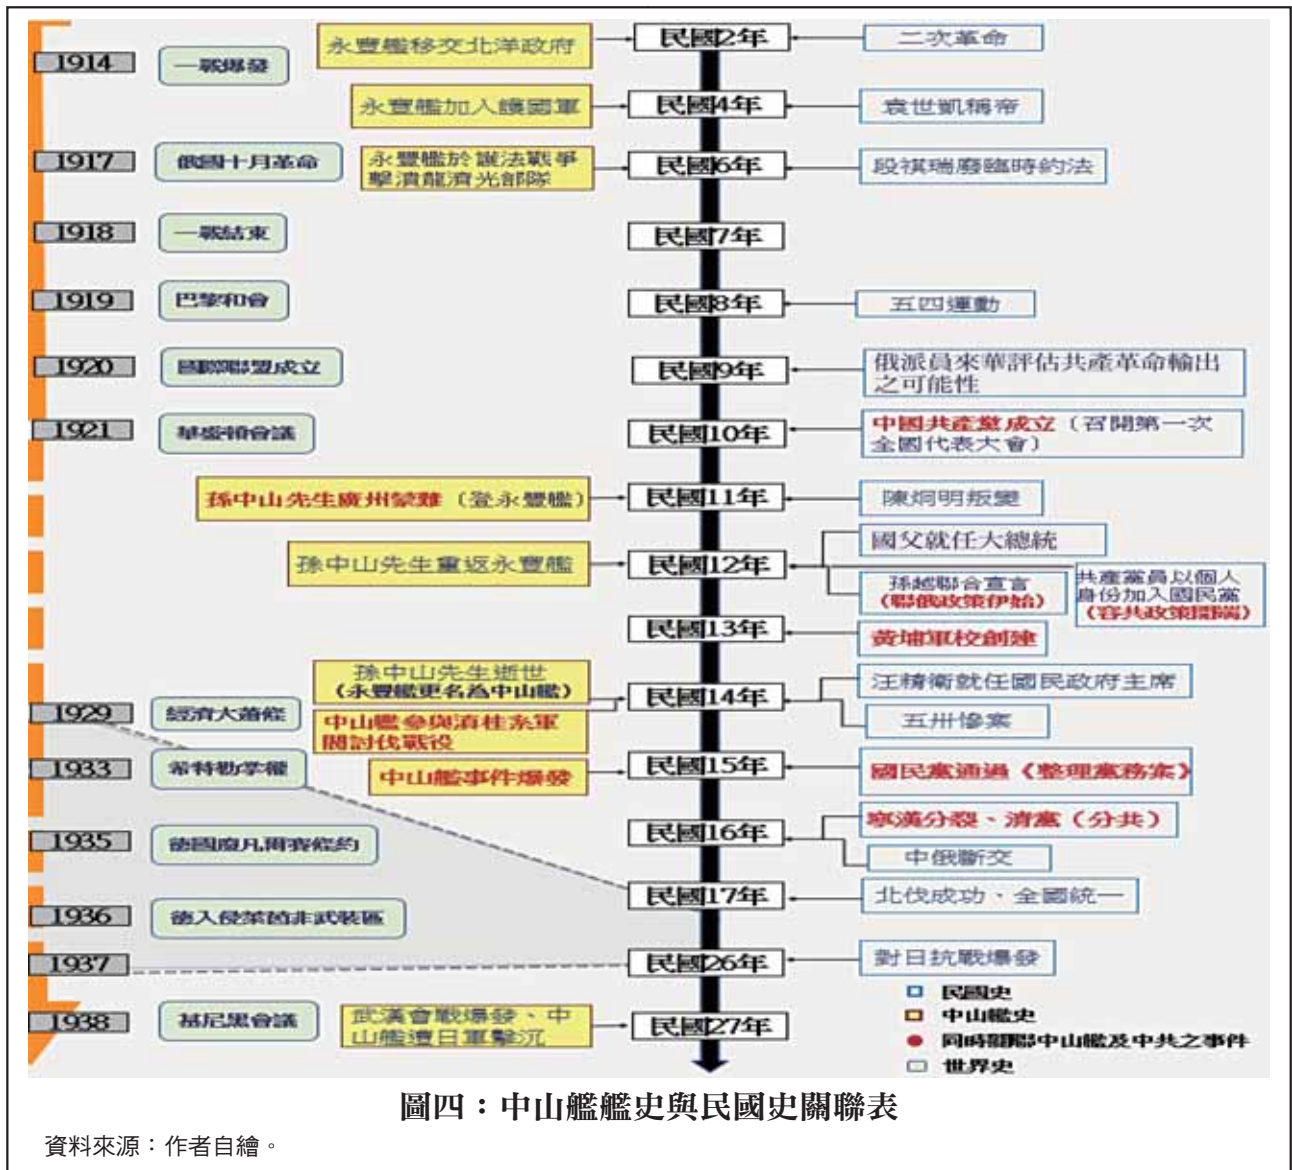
1914 一戰爆發
永豐艦移交北洋政府
民國2年
二次革命

永豐艦加入護國軍
民國4年
袁世凱稱帝

1917 俄國十月革命
永豐艦於護法戰爭擊潰龍濟光部隊
民國6年
段祺瑞廢臨時約法

1918 一戰結束
民國7年

1919 巴黎和會
民國8年
五四運動

1920 國際聯盟成立
民國9年
俄派員來華評估共產革命輸出之可能性

1921 華盛頓會議
民國10年
中國共產黨成立（召開第一次全國代表大會）

孫中山先生廣州蒙難（登永豐艦）
民國11年
陳炯明叛變

孫中山先生重返永豐艦
民國12年
國父就任大總統
孫越聯合宣言（聯俄政策伊始）
共產黨員以個人身份加入國民黨（容共政策開端）

民國13年
黃埔軍校創建

孫中山先生逝世（永豐艦更名為中山艦）
中山艦參與清桂系軍閥討伐戰役
民國14年
汪精衛就任國民政府主席
五卅慘案

1929 經濟大蕭條

1933 希特勒掌權
中山艦事件爆發
民國15年
國民黨通過《整理黨務案》

1935 德國廢凡爾賽條約
民國16年
寧漢分裂、清黨（分共）
中俄斷交

1936 德入侵萊茵非武裝區
民國17年
北伐成功、全國統一

1937
民國26年
對日抗戰爆發

1938 慕尼黑會議
武漢會戰爆發、中山艦遭日軍擊沉
民國27年

民國史
中山艦史
同時關聯中山艦及中共之事件
世界史

圖四：中山艦艦史與民國史關聯表
資料來源：作者自繪。